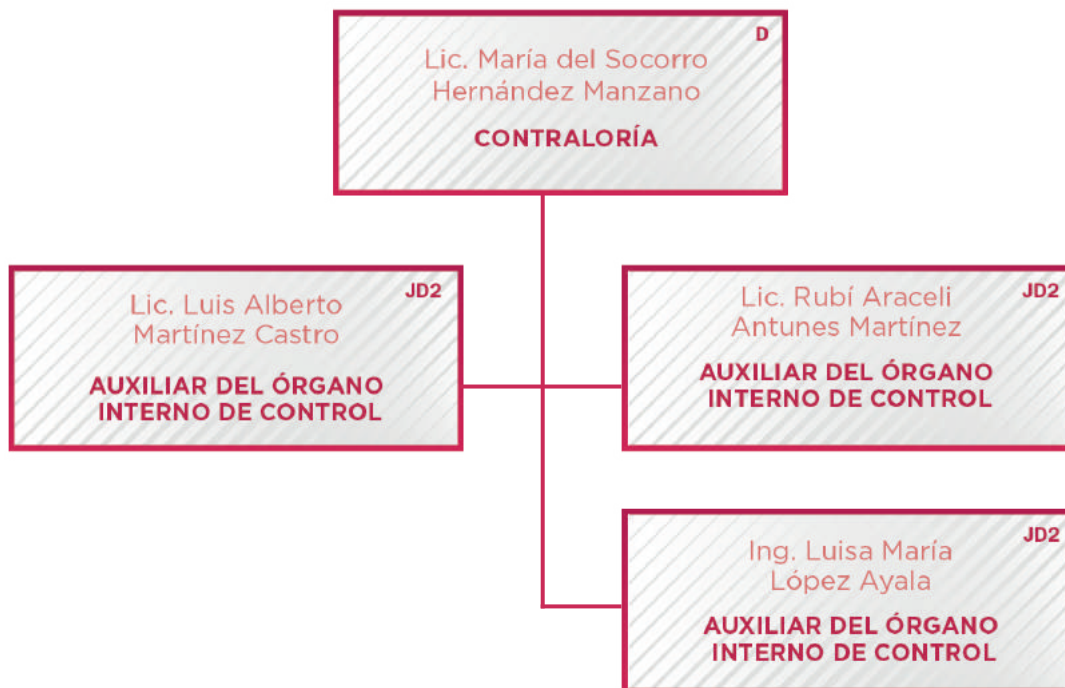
D
Lic. María del Socorro Hernández Manzano
CONTRALORÍA

JD2
Lic. Luis Alberto Martínez Castro
AUXILIAR DEL ÓRGANO INTERNO DE CONTROL

JD2
Lic. Rubí Araceli Antunes Martínez
AUXILIAR DEL ÓRGANO INTERNO DE CONTROL

JD2
Ing. Luisa María López Ayala
AUXILIAR DEL ÓRGANO INTERNO DE CONTROL